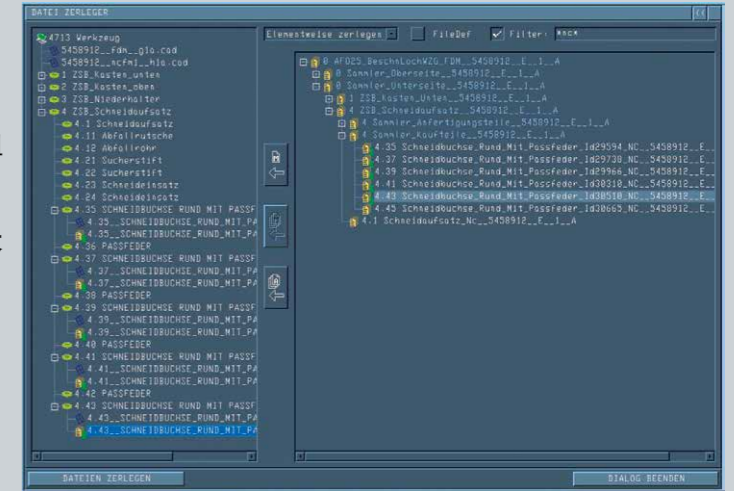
DATEI ZERLEGER

4713 Werkzeug
5458912__fdm__glo.cod
5458912__ncfmj__hlo.cod
1 ZSB_Kasten_unten
2 ZSB_Kasten_oben
3 ZSB_Niederhalter
4 ZSB_Schneidaufsatz
4.1 Schneidaufsatz
4.11 Abfallrutsche
4.12 Abfallrohr
4.21 Sucherstift
4.22 Sucherstift
4.23 Schneideinsatz
4.24 Schneideinsatz
4.35 SCHNEIDBUCHSE_RUND MIT PASSF
4.35__SCHNEIDBUCHSE_RUND_MIT_PA
4.35__SCHNEIDBUCHSE_RUND_MIT_PA
4.36 PASSFEDER
4.37 SCHNEIDBUCHSE_RUND MIT PASSF
4.37__SCHNEIDBUCHSE_RUND_MIT_PA
4.37__SCHNEIDBUCHSE_RUND_MIT_PA
4.38 PASSFEDER
4.39 SCHNEIDBUCHSE_RUND MIT PASSF
4.39__SCHNEIDBUCHSE_RUND_MIT_PA
4.39__SCHNEIDBUCHSE_RUND_MIT_PA
4.40 PASSFEDER
4.41 SCHNEIDBUCHSE_RUND MIT PASSF
4.41__SCHNEIDBUCHSE_RUND_MIT_PA
4.41__SCHNEIDBUCHSE_RUND_MIT_PA
4.42 PASSFEDER
4.43 SCHNEIDBUCHSE_RUND MIT PASSF
4.43__SCHNEIDBUCHSE_RUND_MIT_PA
4.43__SCHNEIDBUCHSE_RUND_MIT_PA

Elementweise zerlegen FileDef Filter: *NC*

0 AFO25_BeschnLochWZG_FDM__5458912__E__1__A
0 Sammler_Oberseite__5458912__E__1__A
0 Sammler_Unterseite__5458912__E__1__A
1 ZSB_Kasten_unten__5458912__E__1__A
4 ZSB_Schneidaufsatz__5458912__E__1__A
4 Sammler_Anfertigungsteile__5458912__E__1__A
4 Sammler_Kaufteile__5458912__E__1__A
4.35 Schneidbuchse_Rund_Mit_Passfeder_Id29594_NC__5458912__E__
4.37 Schneidbuchse_Rund_Mit_Passfeder_Id29730_NC__5458912__E__
4.39 Schneidbuchse_Rund_Mit_Passfeder_Id29966_NC__5458912__E__
4.41 Schneidbuchse_Rund_Mit_Passfeder_Id30318_NC__5458912__E__
4.43 Schneidbuchse_Rund_Mit_Passfeder_Id30518_NC__5458912__E__
4.45 Schneidbuchse_Rund_Mit_Passfeder_Id30665_NC__5458912__E__
4.1 Schneidaufsatz_Nc__5458912__E__1__A

DATEIEN ZERLEGEN
DIALOG BEENDEN